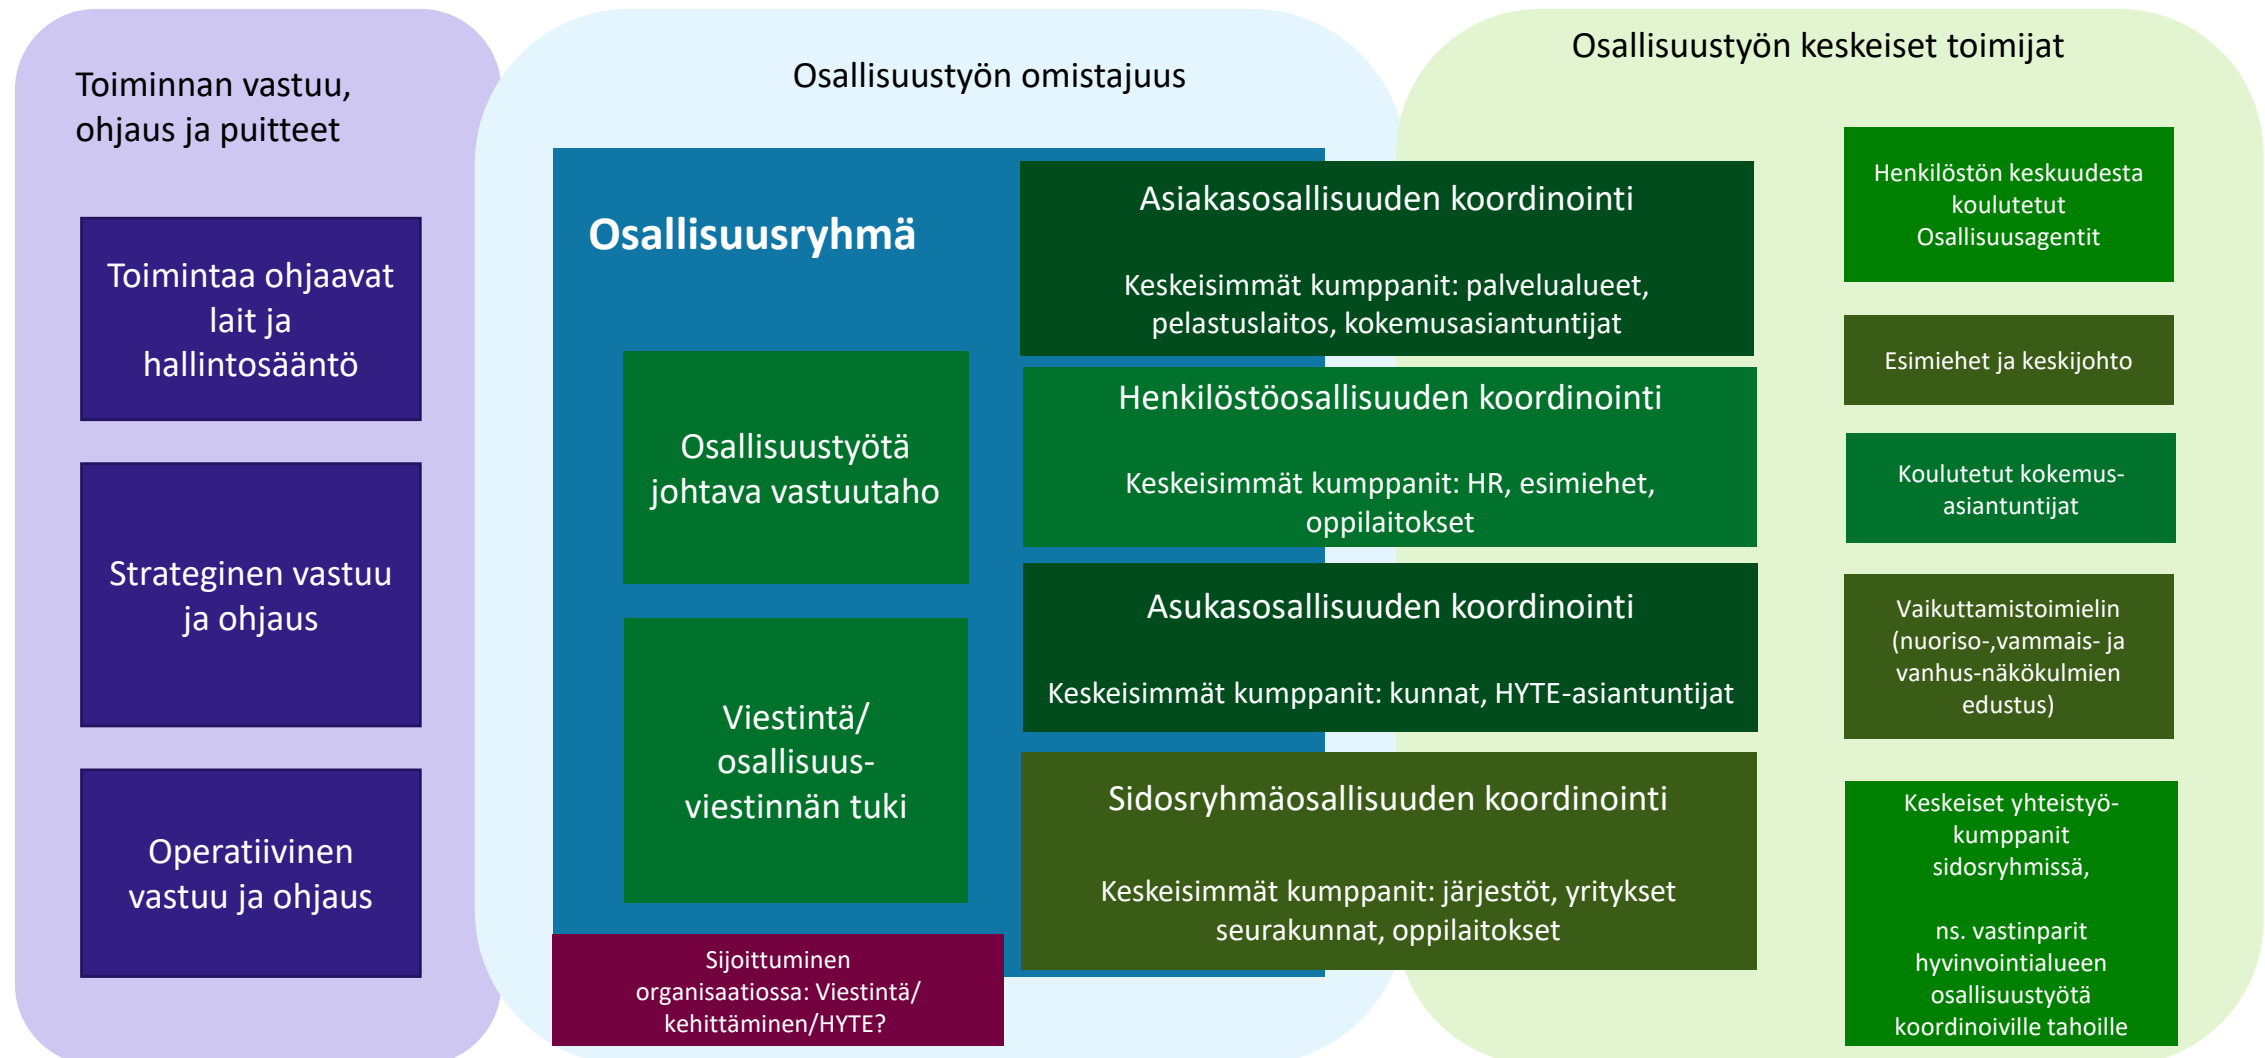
Toiminnan vastuu, ohjaus ja puitteet

Toimintaa ohjaavat lait ja hallintosääntö

Strateginen vastuu ja ohjaus

Operatiivinen vastuu ja ohjaus

Osallisuustyön omistajuus

Osallisuusryhmä

Osallisuustyötä johtava vastuutaho

Viestintä/ osallisuusviestinnän tuki

Sijoittuminen organisaatiossa: Viestintä/ kehittäminen/HYTE?

Asiakasosallisuuden koordinointi

Keskeisimmät kumppanit: palvelualueet, pelastuslaitos, kokemusasiantuntijat

Henkilöstöosallisuuden koordinointi

Keskeisimmät kumppanit: HR, esimiehet, oppilaitokset

Asukasosallisuuden koordinointi

Keskeisimmät kumppanit: kunnat, HYTE-asiantuntijat

Sidosryhmäosallisuuden koordinointi

Keskeisimmät kumppanit: järjestöt, yritykset seurakunnat, oppilaitokset

Osallisuustyön keskeiset toimijat

Henkilöstön keskuudesta koulutetut Osallisuusagentit

Esimiehet ja keskijohto

Koulutetut kokemus-asiantuntijat

Vaikuttamistoimielin (nuoriso-,vammais- ja vanhus-näkökulmien edustus)

Keskeiset yhteistyö-kumppanit sidosryhmissä,

ns. vastinparit hyvinvointialueen osallisuustyötä koordinoiville tahoille